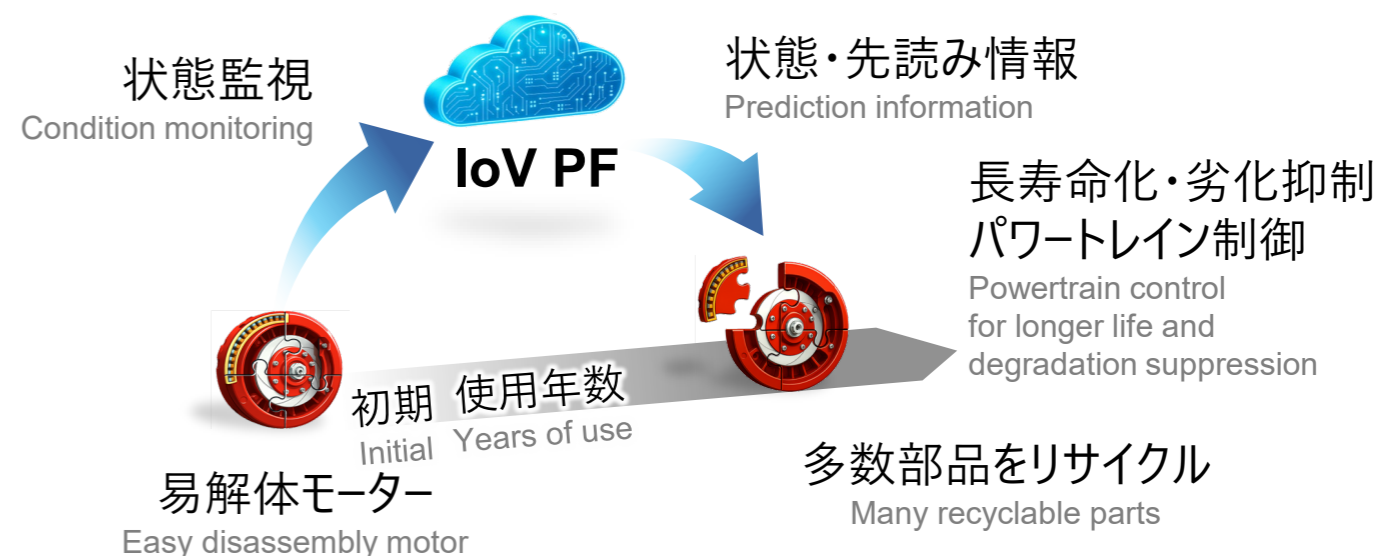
状態監視
Condition monitoring

IoV PF

状態・先読み情報
Prediction information

長寿命化・劣化抑制
パワートレイン制御
Powertrain control for longer life and degradation suppression

初期
Initial

使用年数
Years of use

易解体モーター
Easy disassembly motor

多数部品をリサイクル
Many recyclable parts